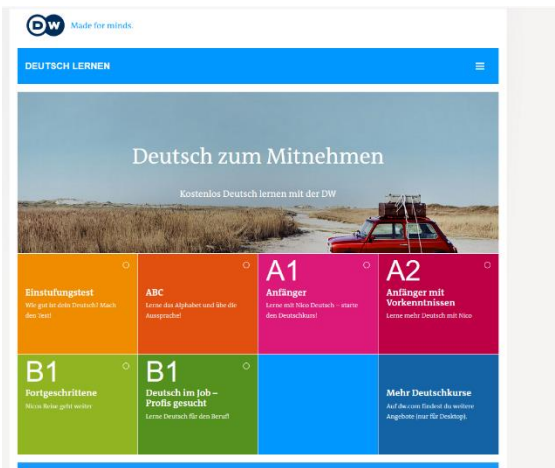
DW Made for minds.

DEUTSCH LERNEN

Deutsch zum Mitnehmen

Kostenlos Deutsch lernen mit der DW

Einstufungstest
Wie gut ist dein Deutsch? Mach den Test!

ABC
Lerne das Alphabet und übe die Aussprache!

A1
Anfänger
Lerne mit Nico Deutsch – starte den Deutschkurs!

A2
Anfänger mit Vorkenntnissen
Lerne mehr Deutsch mit Nico

B1
Fortgeschrittene
Nicos Reise geht weiter

B1
Deutsch im Job – Profis gesucht
Lerne Deutsch für den Beruf!

Mehr Deutschkurse
Auf dw.com findest du weitere Angebote (nur für Desktop).